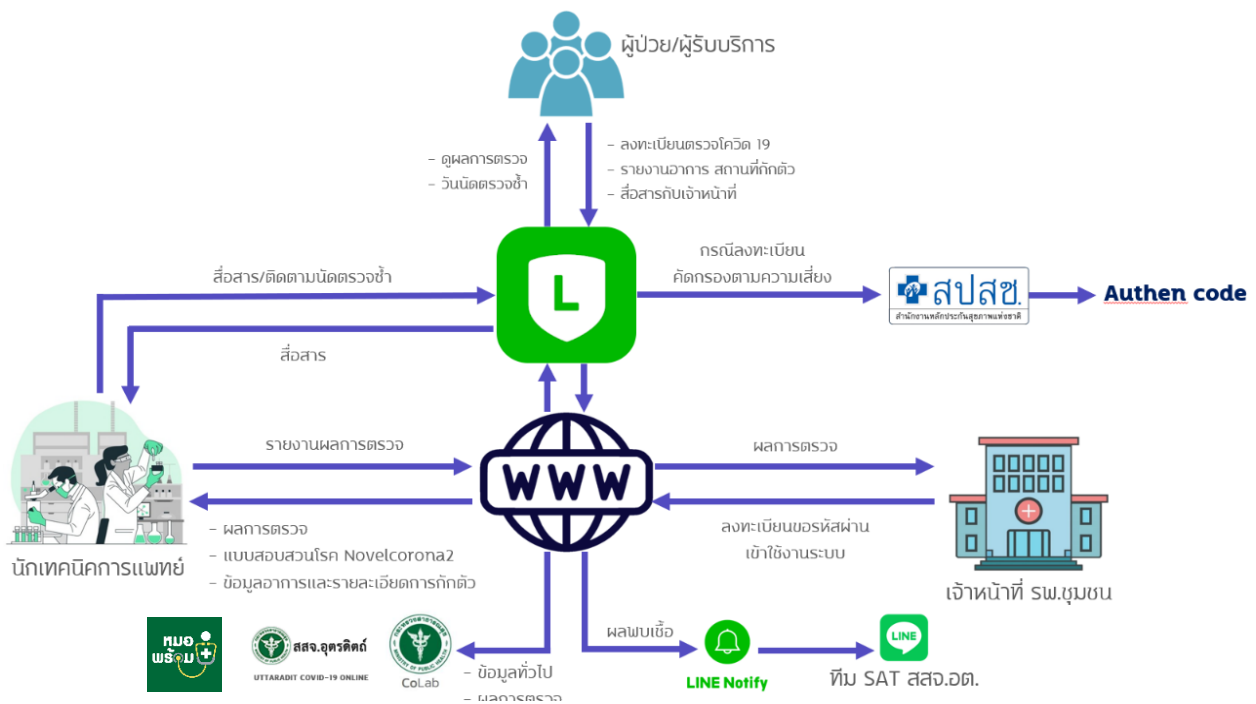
ผู้ป่วย/ผู้รับบริการ

- ดูผลการตรวจ
- วันนัดตรวจซ้ำ

- ลงทะเบียนตรวจโควิด 19
- รายงานอาการ สถานที่กักตัว
- สื่อสารกับเจ้าหน้าที่

สื่อสาร/ติดตามนัดตรวจซ้ำ

L

กรณีลงทะเบียน
คัดกรองตามความเสี่ยง

สปสช.
สำนักงานหลักประกันสุขภาพแห่งชาติ

Authen code

สื่อสาร

รายงานผลการตรวจ

WWW

ผลการตรวจ

- ผลการตรวจ
- แบบสอบสวนโรค Novelcorona2
- ข้อมูลอาการและรายละเอียดการกักตัว

ลงทะเบียนขอรหัสผ่าน
เข้าใช้งานระบบ

นักเทคนิคการแพทย์

เจ้าหน้าที่ รพ.ชุมชน

หมอพร้อม

สสจ.อุตรดิตถ์
UTTARADIT COVID-19 ONLINE

CoLab

- ข้อมูลทั่วไป
- ผลการตรวจ

ผลพบเชื้อ

LINE Notify

LINE

ทีม SAT สสจ.อต.